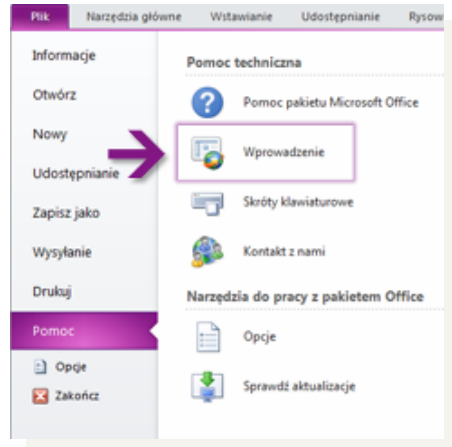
Plik | Narzędzia główne | Wstawianie | Udostępnianie | Rysow

Informacje
Otwórz
Nowy
Udostępnianie
Zapisz jako
Wysyłanie
Drukuj
Pomoc
Opcje
Zakończ

Pomoc techniczna
Pomoc pakietu Microsoft Office
Wprowadzenie
Skróty klawiaturowe
Kontakt z nami

Narzędzia do pracy z pakietem Office
Opcje
Sprawdź aktualizacje